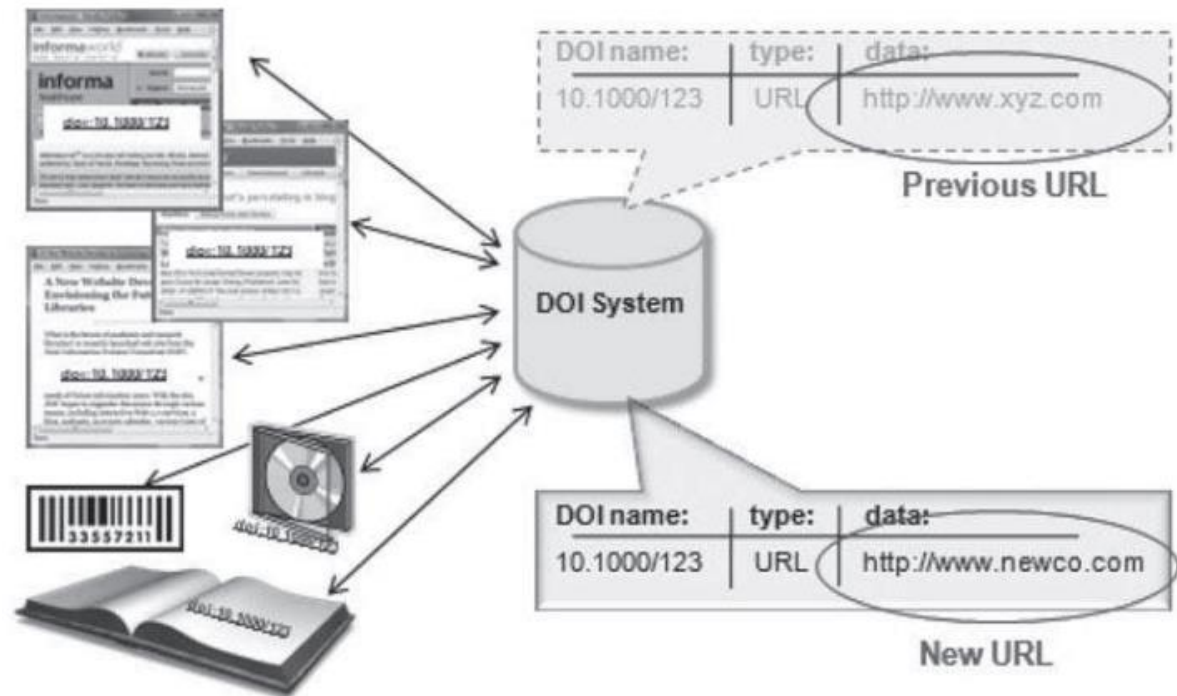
informaworld

informa

doi:10.1000/123

doi:10.1000/123

A New Website Dev Envisioning the Fut Libraries

doi:10.1000/123

33557211

doi:10.1000/123

doi:10.1000/123

DOI System

| DOI name: | type: | data: |
|---|---|---|
| 10.1000/123 | URL | http://www.xyz.com |

Previous URL

| DOI name: | type: | data: |
|---|---|---|
| 10.1000/123 | URL | http://www.newco.com |

New URL